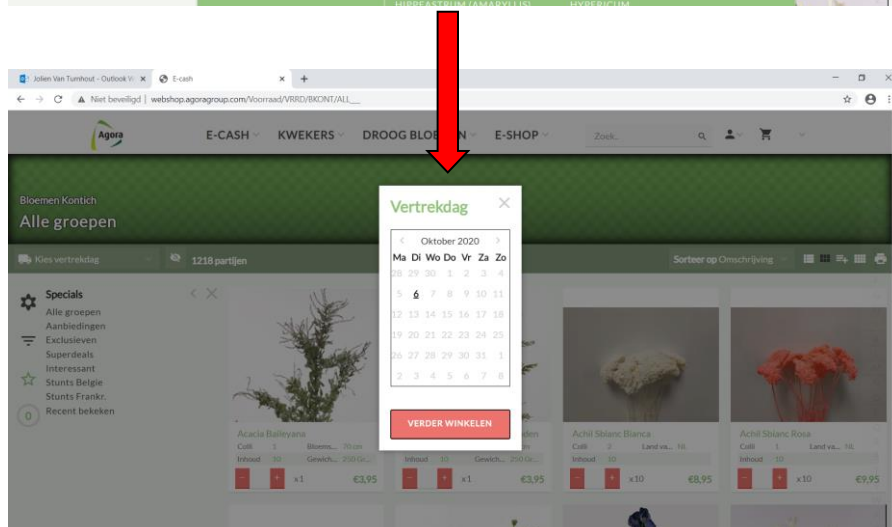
HIPPEASTRUM (AMARYLLIS)   HYPERICUM

Jolien Van Turnhout - Outlook W ×   E-cash ×   +

Niet beveiligd | webshop.agoragroup.com/Voorraad/VRRD/BKONT/ALL___

Agora

E-CASH   KWEKERS   DROOG BLOEMEN   E-SHOP   Zoek..

Bloemen Kontich
Alle groepen

Kies vertrekdag   1218 partijen   Sorteer op Omschrijving

Specials
Alle groepen
Aanbiedingen
Exclusieven
Superdeals
Interessant
Stunts Belgie
Stunts Frankr.
0 Recent bekeken

Vertrekdag

Oktober 2020

| Ma | Di | Wo | Do | Vr | Za | Zo |
|---|---|---|---|---|---|---|
| 28 | 29 | 30 | 1 | 2 | 3 | 4 |
| 5 | 6 | 7 | 8 | 9 | 10 | 11 |
| 12 | 13 | 14 | 15 | 16 | 17 | 18 |
| 19 | 20 | 21 | 22 | 23 | 24 | 25 |
| 26 | 27 | 28 | 29 | 30 | 31 | 1 |
| 2 | 3 | 4 | 5 | 6 | 7 | 8 |

VERDER WINKELEN

Acacia Baileyana
Colli 1   Bloems... 70 cm
Inhoud 10   Gewich... 250 Gr...
x1   €3,95

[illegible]den
Inhoud 10   Gewich... 250 Gr...
x1   €3,95

Achil Sblanc Bianca
Colli 2   Land va... NL
Inhoud 10
x10   €8,95

Achil Sblanc Rosa
Colli 1   Land va... NL
Inhoud 10
x10   €9,95